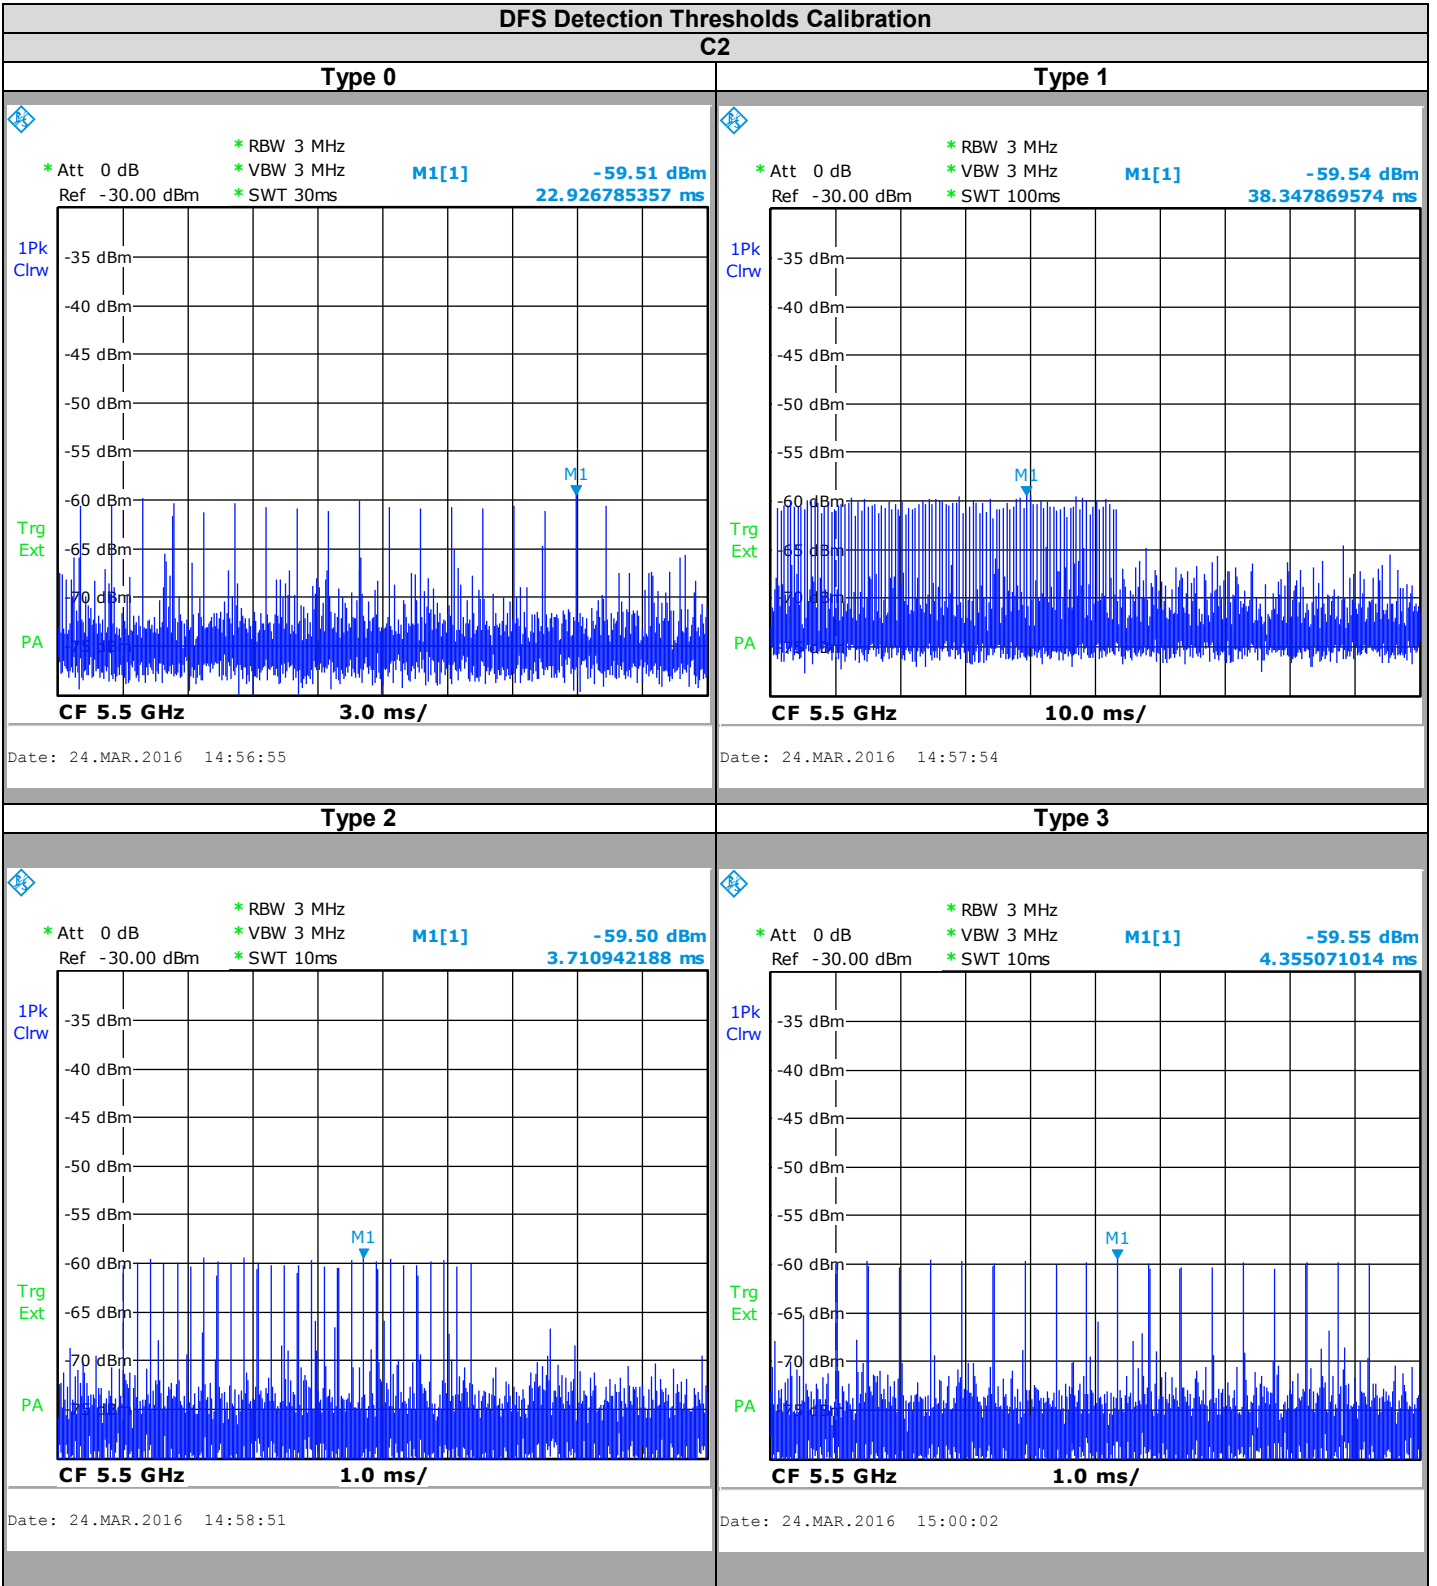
DFS Detection Thresholds Calibration

C2

Type 0

* RBW 3 MHz
* Att 0 dB * VBW 3 MHz M1[1] -59.51 dBm
Ref -30.00 dBm * SWT 30ms 22.926785357 ms

1Pk Clrw

-35 dBm
-40 dBm
-45 dBm
-50 dBm
-55 dBm
-60 dBm
-65 dBm
-70 dBm

M1

Trg Ext

PA

CF 5.5 GHz 3.0 ms/

Date: 24.MAR.2016 14:56:55

Type 1

* RBW 3 MHz
* Att 0 dB * VBW 3 MHz M1[1] -59.54 dBm
Ref -30.00 dBm * SWT 100ms 38.347869574 ms

1Pk Clrw

-35 dBm
-40 dBm
-45 dBm
-50 dBm
-55 dBm
-60 dBm
-65 dBm
-70 dBm

M1

Trg Ext

PA

CF 5.5 GHz 10.0 ms/

Date: 24.MAR.2016 14:57:54

Type 2

* RBW 3 MHz
* Att 0 dB * VBW 3 MHz M1[1] -59.50 dBm
Ref -30.00 dBm * SWT 10ms 3.710942188 ms

1Pk Clrw

-35 dBm
-40 dBm
-45 dBm
-50 dBm
-55 dBm
-60 dBm
-65 dBm
-70 dBm

M1

Trg Ext

PA

CF 5.5 GHz 1.0 ms/

Date: 24.MAR.2016 14:58:51

Type 3

* RBW 3 MHz
* Att 0 dB * VBW 3 MHz M1[1] -59.55 dBm
Ref -30.00 dBm * SWT 10ms 4.355071014 ms

1Pk Clrw

-35 dBm
-40 dBm
-45 dBm
-50 dBm
-55 dBm
-60 dBm
-65 dBm
-70 dBm

M1

Trg Ext

PA

CF 5.5 GHz 1.0 ms/

Date: 24.MAR.2016 15:00:02